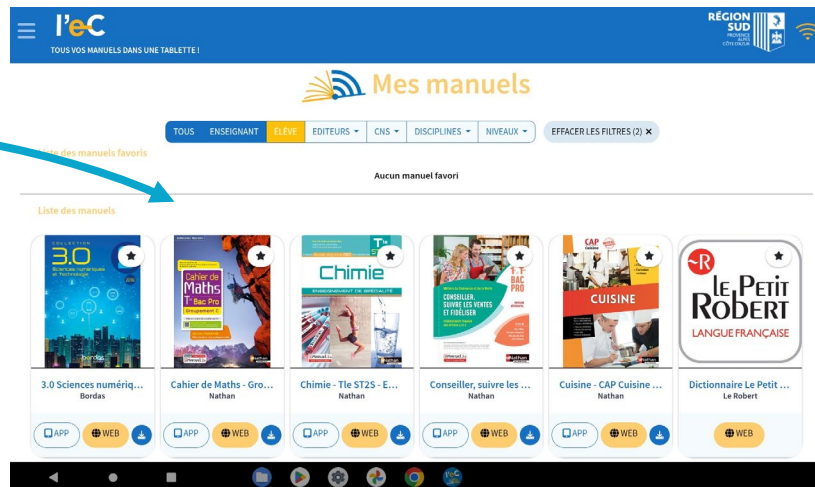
l'eC
TOUS VOS MANUELS DANS UNE TABLETTE !

RÉGION SUD PROVENCE ALPES CÔTE D'AZUR

Mes manuels

TOUS | ENSEIGNANT | ÉLÈVE | EDITEURS ▾ | CNS ▾ | DISCIPLINES ▾ | NIVEAUX ▾ | EFFACER LES FILTRES (2) ✕

Liste des manuels favoris

Aucun manuel favori

Liste des manuels

COLLECTION 3.0 Sciences numériques et technologie

3.0 Sciences numériq...
Bordas
APP WEB

Cahier de Maths Tle Bac Pro Groupement C

Cahier de Maths - Gro...
Nathan
APP WEB

Tle Chimie ENSEIGNEMENT DE SPÉCIALITÉ

Chimie - Tle ST2S - E...
Nathan
APP WEB

1re Tle BAC PRO CONSEILLER, SUIVRE LES VENTES ET FIDÉLISER

Conseiller, suivre les ...
Nathan
APP WEB

CAP Cuisine CUISINE

Cuisine - CAP Cuisine ...
Nathan
APP WEB

LE PETIT ROBERT LANGUE FRANÇAISE

Dictionnaire Le Petit ...
Le Robert
WEB